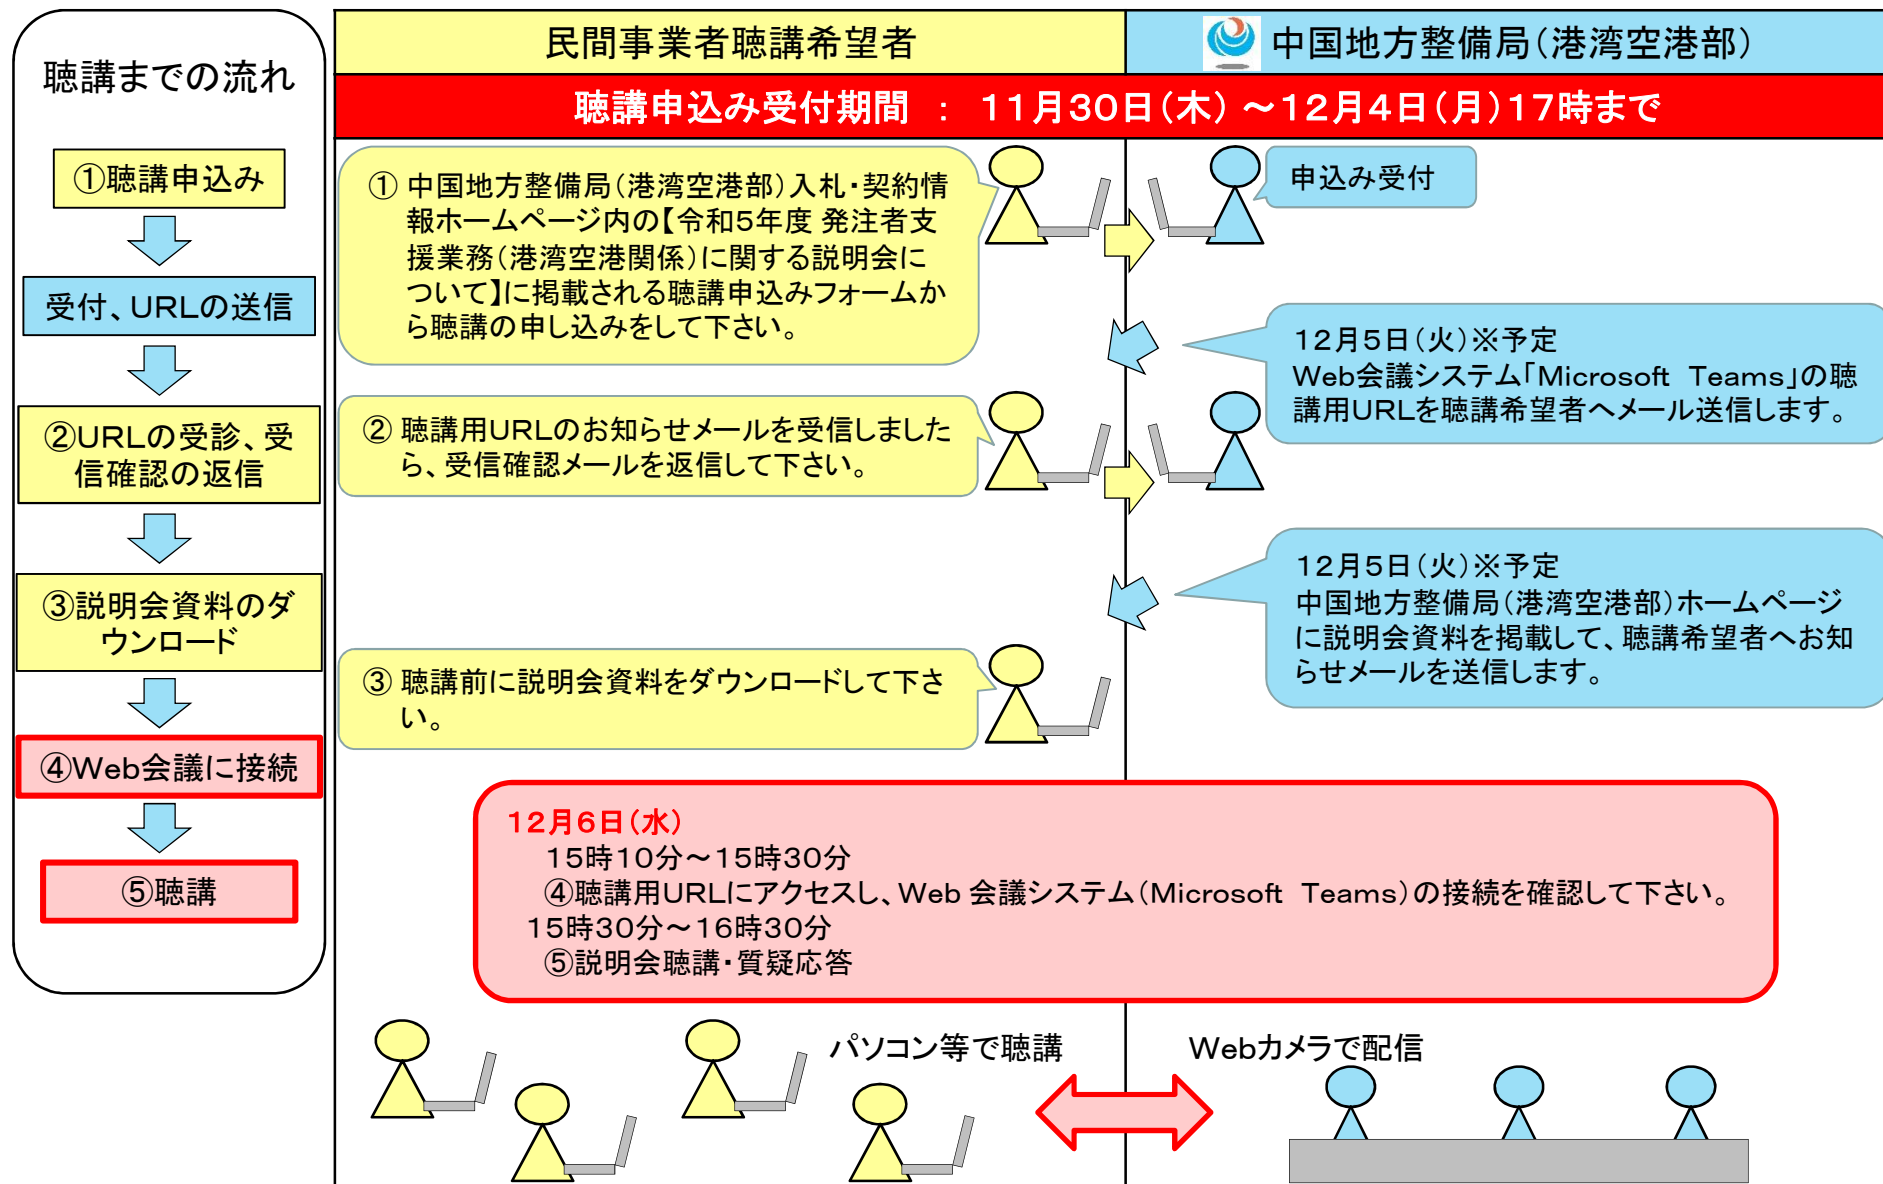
聴講までの流れ

①聴講申込み

受付、URLの送信

②URLの受診、受信確認の返信

③説明会資料のダウンロード

④Web会議に接続

⑤聴講

民間事業者聴講希望者

中国地方整備局（港湾空港部）

聴講申込み受付期間 ： 11月30日（木）～12月4日（月）17時まで

① 中国地方整備局（港湾空港部）入札･契約情報ホームページ内の【令和5年度 発注者支援業務（港湾空港関係）に関する説明会について】に掲載される聴講申込みフォームから聴講の申し込みをして下さい。

申込み受付

12月5日（火）※予定
Web会議システム「Microsoft Teams」の聴講用URLを聴講希望者へメール送信します。

② 聴講用URLのお知らせメールを受信しましたら、受信確認メールを返信して下さい。

12月5日（火）※予定
中国地方整備局（港湾空港部）ホームページに説明会資料を掲載して、聴講希望者へお知らせメールを送信します。

③ 聴講前に説明会資料をダウンロードして下さい。

12月6日（水）
15時10分～15時30分
④聴講用URLにアクセスし、Web 会議システム（Microsoft Teams）の接続を確認して下さい。
15時30分～16時30分
⑤説明会聴講･質疑応答

パソコン等で聴講

Webカメラで配信